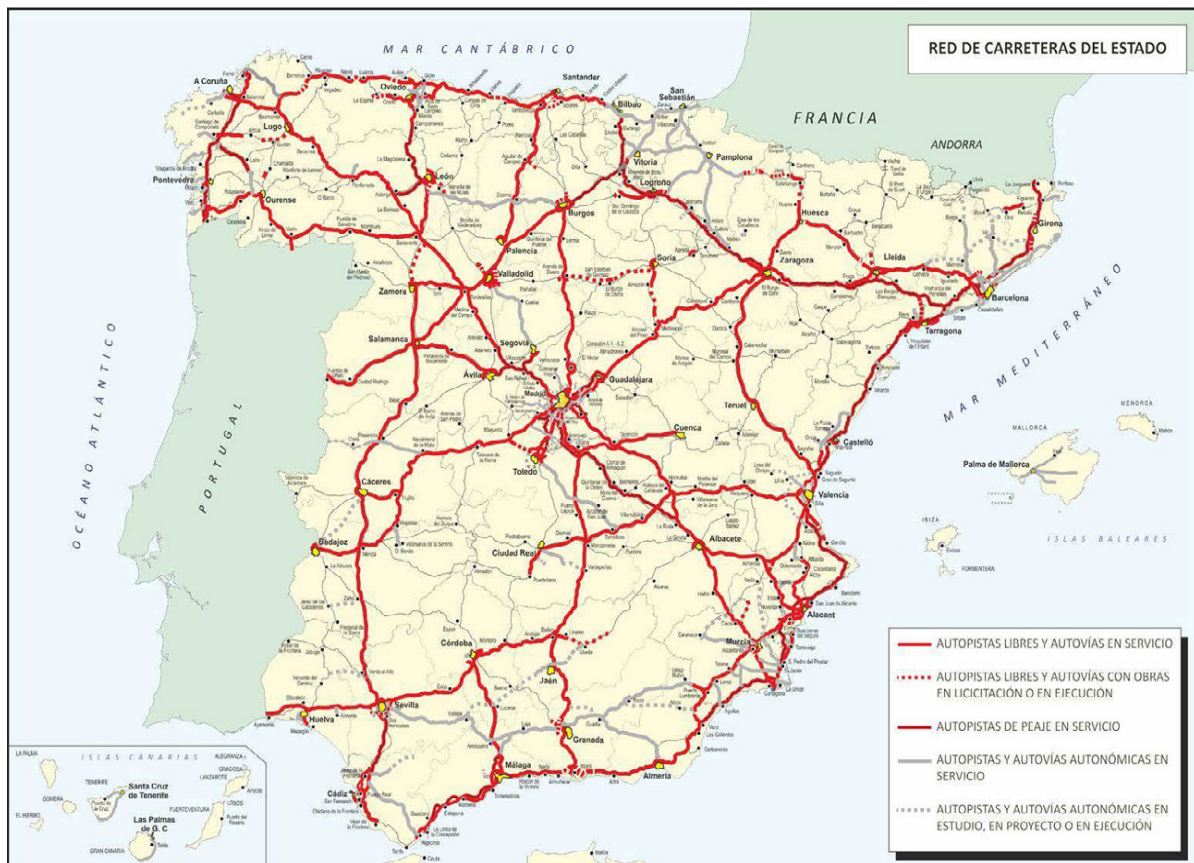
RED DE CARRETERAS DEL ESTADO

MAR CANTÁBRICO

FRANCIA

ANDORRA

OCÉANO ATLÁNTICO

PORTUGAL

MAR MEDITERRÁNEO

ISLAS BALEARES

ISLAS CANARIAS

A Coruña
Lugo
Oviedo
Santander
Bilbao
San Sebastián
Pontevedra
Ourense
León
Vitoria
Pamplona
Logroño
Burgos
Huesca
Girona
Palencia
Soria
Zaragoza
Lleida
Valladolid
Zamora
Barcelona
Tarragona
Salamanca
Segovia
Ávila
Guadalajara
Madrid
Teruel
Cuenca
Castelló
Toledo
Cáceres
Valencia
Palma de Mallorca
Badajoz
Ciudad Real
Albacete
Alacant
Córdoba
Murcia
Jaén
Huelva
Sevilla
Granada
Almería
Málaga
Cádiz
Santa Cruz de Tenerife
Las Palmas de G. C
MENORCA
MALLORCA
IBIZA
FORMENTERA
LA PALMA
TENERIFE
GOMERA
EL HIERRO
LANZAROTE
FUERTEVENTURA
GRAN CANARIA

AUTOPISTAS LIBRES Y AUTOVÍAS EN SERVICIO
AUTOPISTAS LIBRES Y AUTOVÍAS CON OBRAS EN LICITACIÓN O EN EJECUCIÓN
AUTOPISTAS DE PEAJE EN SERVICIO
AUTOPISTAS Y AUTOVÍAS AUTONÓMICAS EN SERVICIO
AUTOPISTAS Y AUTOVÍAS AUTONÓMICAS EN ESTUDIO, EN PROYECTO O EN EJECUCIÓN